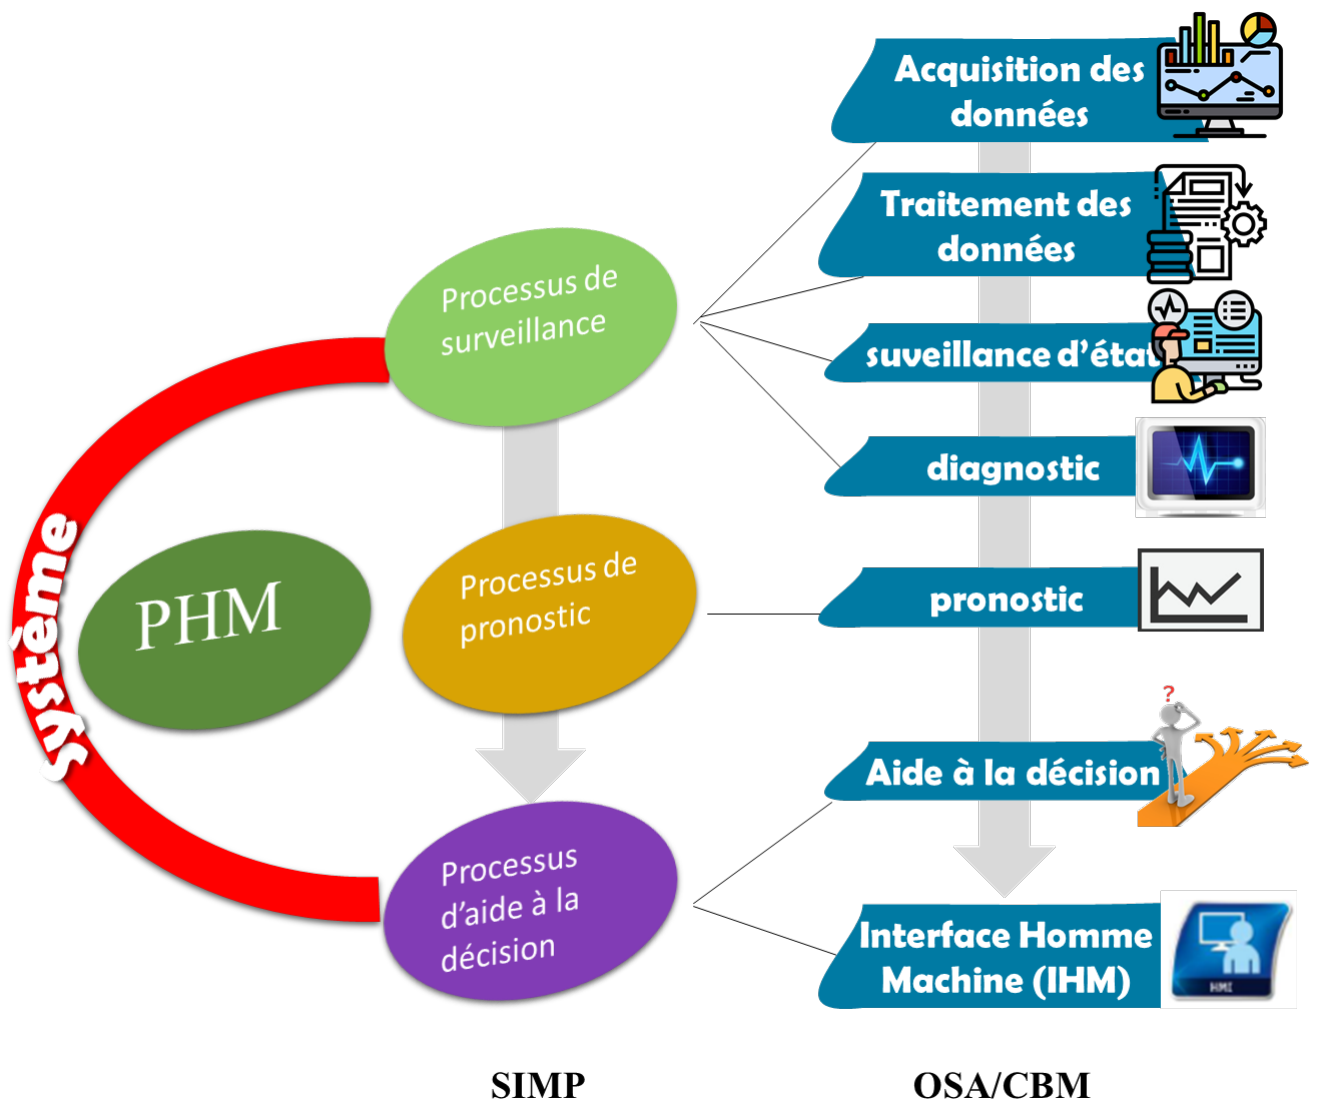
Système

PHM

Processus de surveillance

Processus de pronostic

Processus d'aide à la décision

Acquisition des données

Traitement des données

suveillance d'état

diagnostic

pronostic

Aide à la décision

?

Interface Homme Machine (IHM)

HMI

SIMP

OSA/CBM